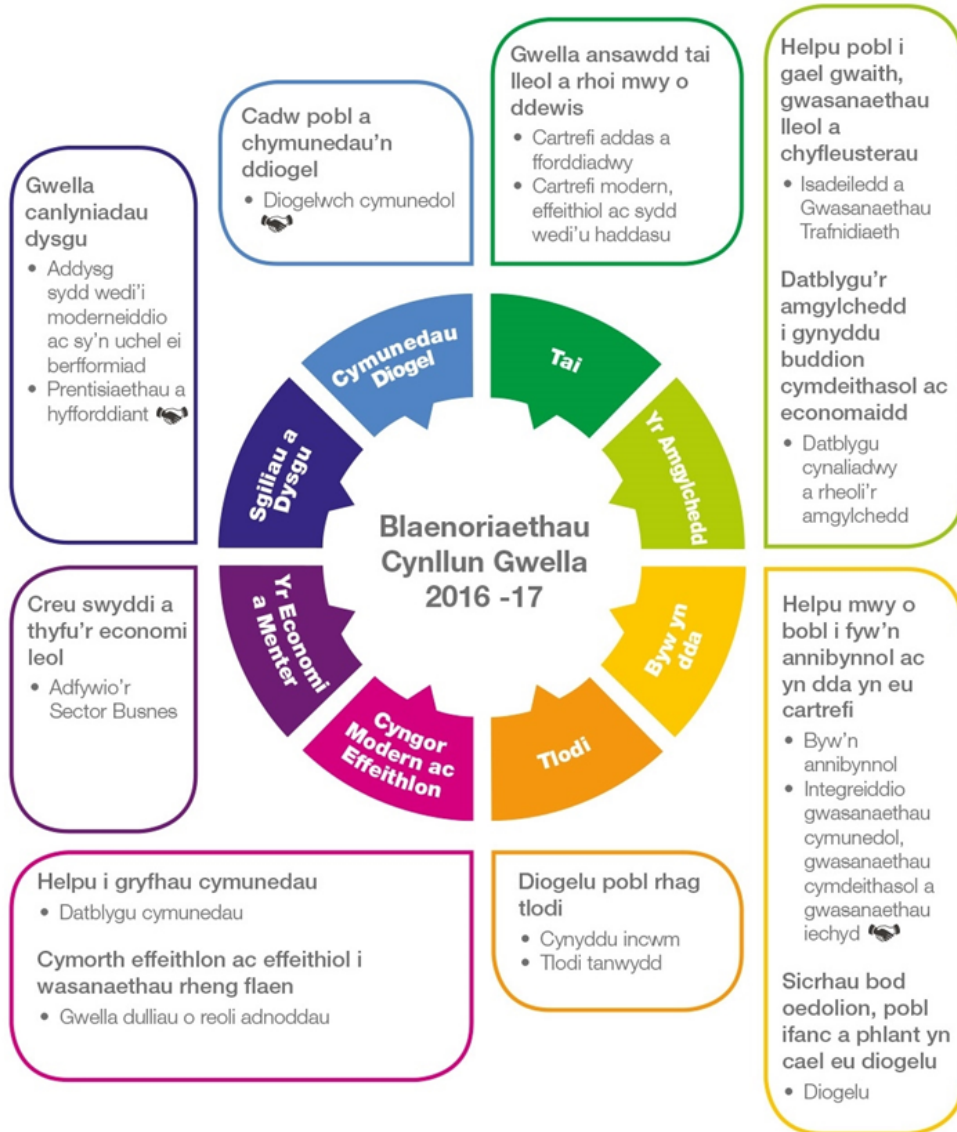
Gwella canlyniadau dysgu
• Addysg sydd wedi'i moderneiddio ac sy'n uchel ei berfformiad
• Prentisiaethau a hyfforddiant

Cadw pobl a chymunedau'n ddiogel
• Diogelwch cymunedol

Gwella ansawdd tai lleol a rhoi mwy o ddewis
• Cartrefi addas a fforddiadwy
• Cartrefi modern, effeithiol ac sydd wedi'u haddasu

Helpu pobl i gael gwaith, gwasanaethau lleol a chyfleusterau
• Isadeiledd a Gwasanaethau Trafnidiaeth

Datblygu'r amgylchedd i gynyddu buddion cymdeithasol ac economaidd
• Datblygu cynaliadwy a rheoli'r amgylchedd

Cymunedau Diogel

Tai

Yr Amgylchedd

Byw yn dda

Tlodi

Cyngor Modern ac Effeithlon

Yr Economi a Menter

Sgiliau a Dysgu

Blaenoriaethau Cynllun Gwella 2016 -17

Creu swyddi a thyfu'r economi leol
• Adfywio'r Sector Busnes

Helpu mwy o bobl i fyw'n annibynnol ac yn dda yn eu cartrefi
• Byw'n annibynnol
• Integreiddio gwasanaethau cymunedol, gwasanaethau cymdeithasol a gwasanaethau iechyd

Sicrhau bod oedolion, pobl ifanc a phlant yn cael eu diogelu
• Diogelu

Helpu i gryfhau cymunedau
• Datblygu cymunedau

Cymorth effeithlon ac effeithiol i wasanaethau rheng flaen
• Gwella dulliau o reoli adnoddau

Diogelu pobl rhag tlodi
• Cynyddu incwm
• Tlodi tanwydd